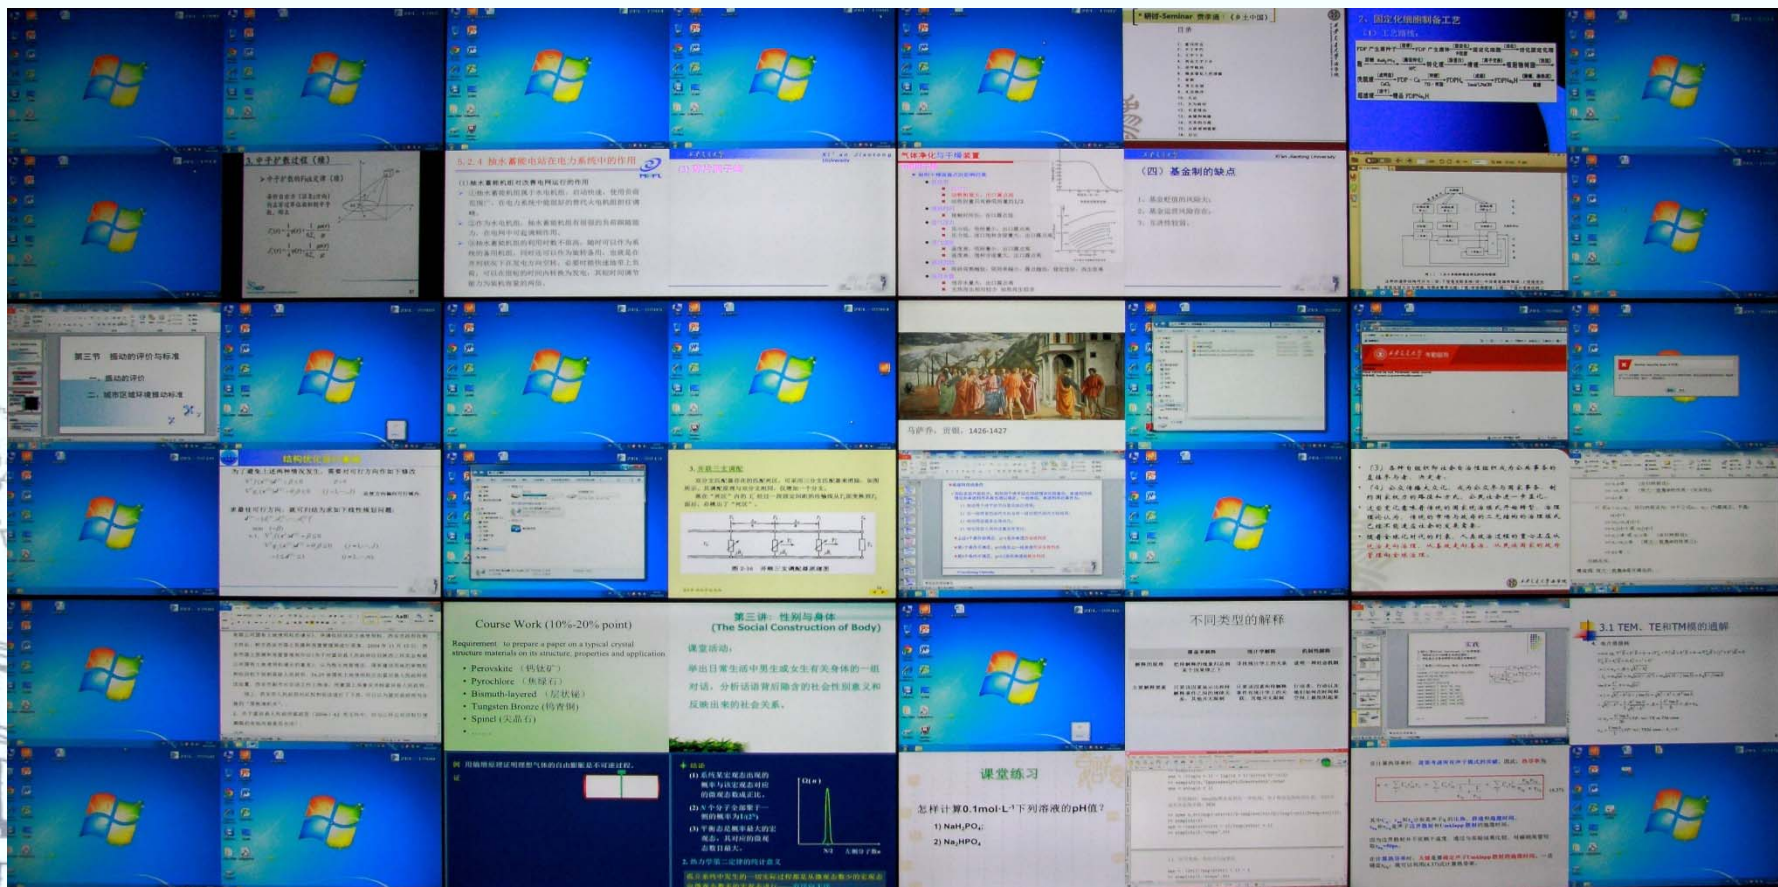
2、固定化细胞制备工艺

3. 中子扩散过程（续）

5.2.4 抽水蓄能电站在电力系统中的作用

气体净化与干燥装置

（四）基金制的缺点

第三节 振动的评价与标准

一、振动的评价

二、城市区域环境振动标准

马萨乔，贡钱，1426-1427

结构优化设计模型

3. 并联三元调配

Course Work (10%-20% point)

Requirement: to prepare a paper on a typical crystal structure materials on its structure, properties and application

- Perovskite（钙钛矿）
- Pyrochlore（烧绿石）
- Bismuth-layered（层状铋）
- Tungsten Bronze（钨青铜）
- Spinel（尖晶石）

第三讲：性别与身体
(The Social Construction of Body)

课堂活动：

举出日常生活中男生或女生有关身体的一组对话，分析话语背后隐含的社会性别意义和反映出来的社会关系。

不同类型的解释

3.1 TEM、TE和TM模的通解

课堂练习

怎样计算0.1mol·L⁻¹下列溶液的pH值？

1) $NaH_2PO_4$;

2) $Na_2HPO_4$